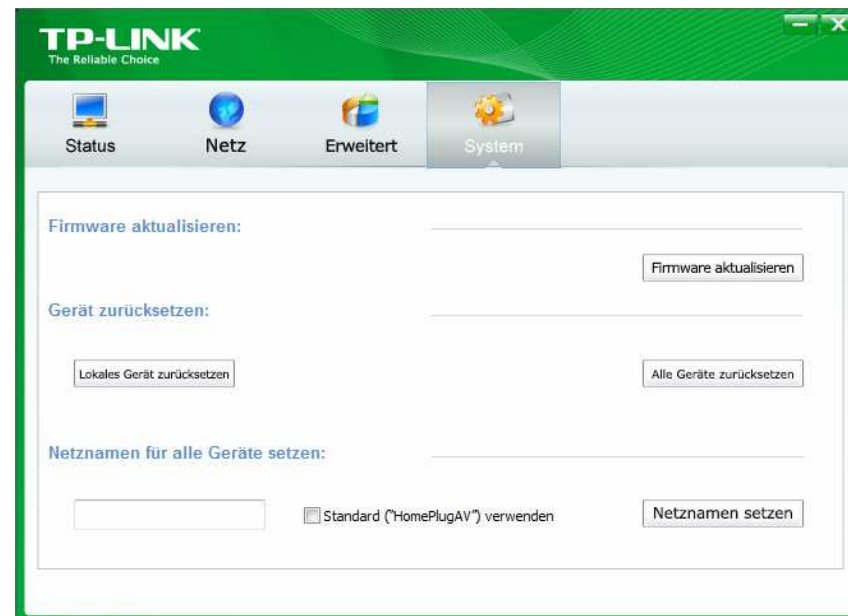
TP-LINK
The Reliable Choice

Status
Netz
Erweitert
System

Firmware aktualisieren:

Firmware aktualisieren

Gerät zurücksetzen:

Lokales Gerät zurücksetzen

Alle Geräte zurücksetzen

Netznamen für alle Geräte setzen:

Standard ("HomePlugAV") verwenden

Netznamen setzen